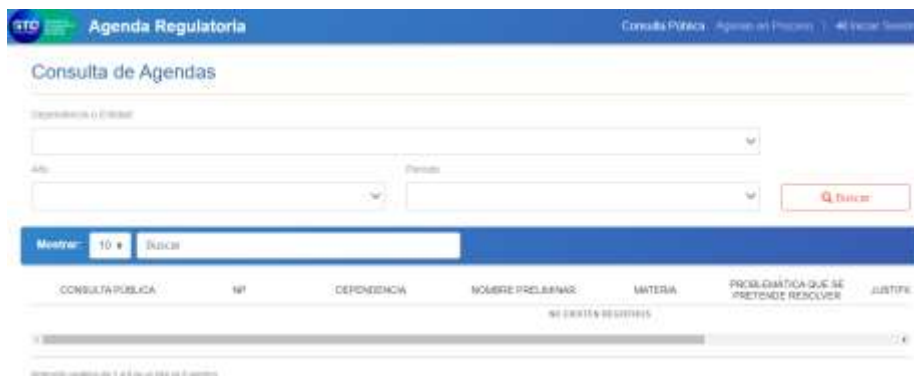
STC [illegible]

Agenda Regulatoria

Consulta Pública Agendas en Proceso | Iniciar Sesión

Consulta de Agendas

Dependencia o Entidad

Año

Periodo

Buscar

Mostrar: 10

Buscar

| CONSULTA PÚBLICA | Nº | DEPENDENCIA | NOMBRE PRELIMINAR | MATERIA | PROBLEMÁTICA QUE SE PRETENDE RESOLVER | JUSTIFI |
|---|---|---|---|---|---|---|
| NO EXISTEN REGISTROS | | | | | | |

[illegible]